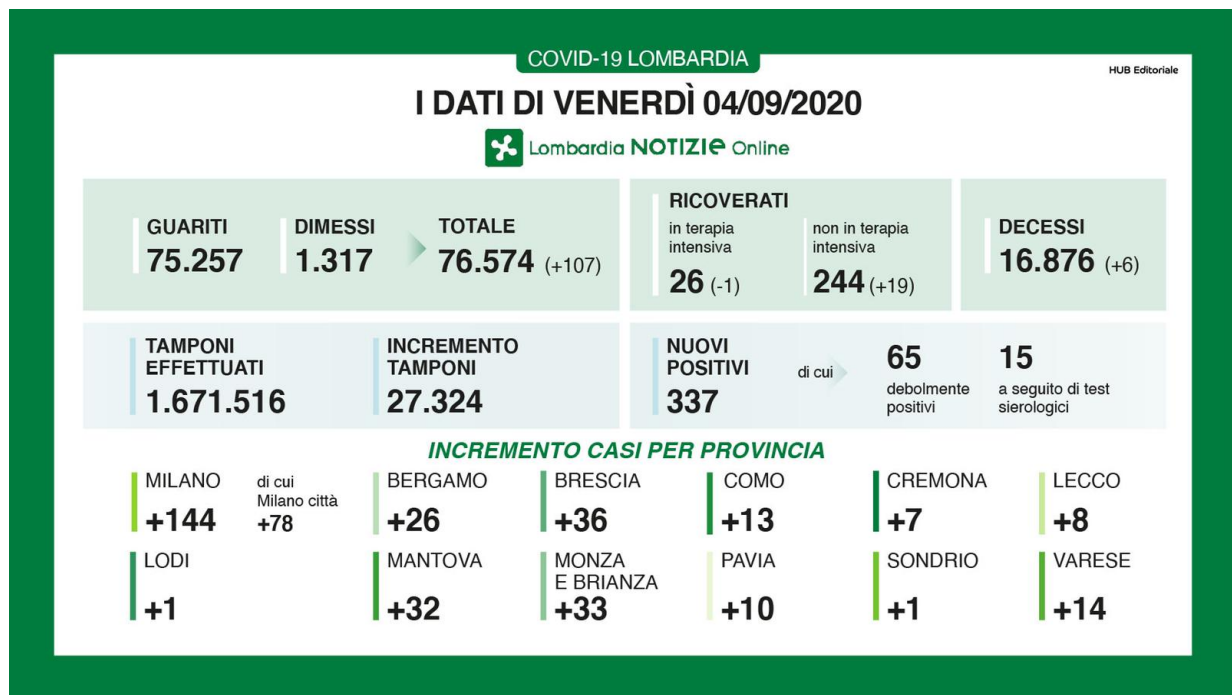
COVID-19 LOMBARDIA

HUB Editoriale

I DATI DI VENERDÌ 04/09/2020

Lombardia NOTIZIE Online

GUARITI
75.257

DIMESSI
1.317

TOTALE
76.574 (+107)

RICOVERATI
in terapia intensiva
26 (-1)

non in terapia intensiva
244 (+19)

DECESSI
16.876 (+6)

TAMPONI EFFETTUATI
1.671.516

INCREMENTO TAMPONI
27.324

NUOVI POSITIVI
337

di cui

65
debolmente positivi

15
a seguito di test sierologici

INCREMENTO CASI PER PROVINCIA

MILANO
+144

di cui Milano città
+78

BERGAMO
+26

BRESCIA
+36

COMO
+13

CREMONA
+7

LECCO
+8

LODI
+1

MANTOVA
+32

MONZA E BRIANZA
+33

PAVIA
+10

SONDRIO
+1

VARESE
+14